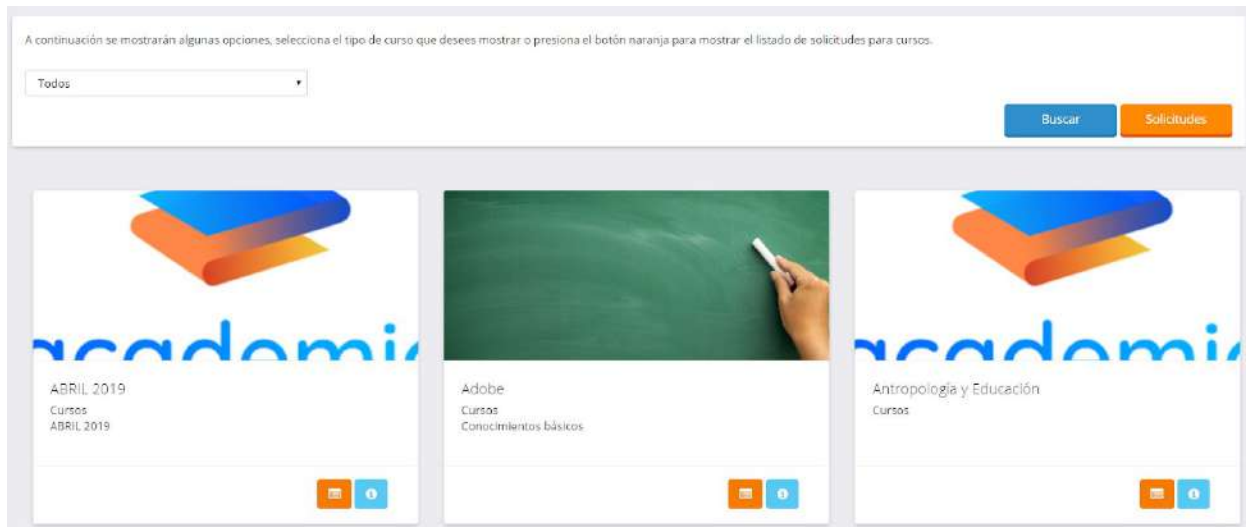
A continuación se mostrarán algunas opciones, selecciona el tipo de curso que desees mostrar o presiona el botón naranja para mostrar el listado de solicitudes para cursos.

Todos

Buscar

Solicitudes

academi

ABRIL 2019

Cursos

ABRIL 2019

Adobe

Cursos

Conocimientos básicos

academi

Antropología y Educación

Cursos